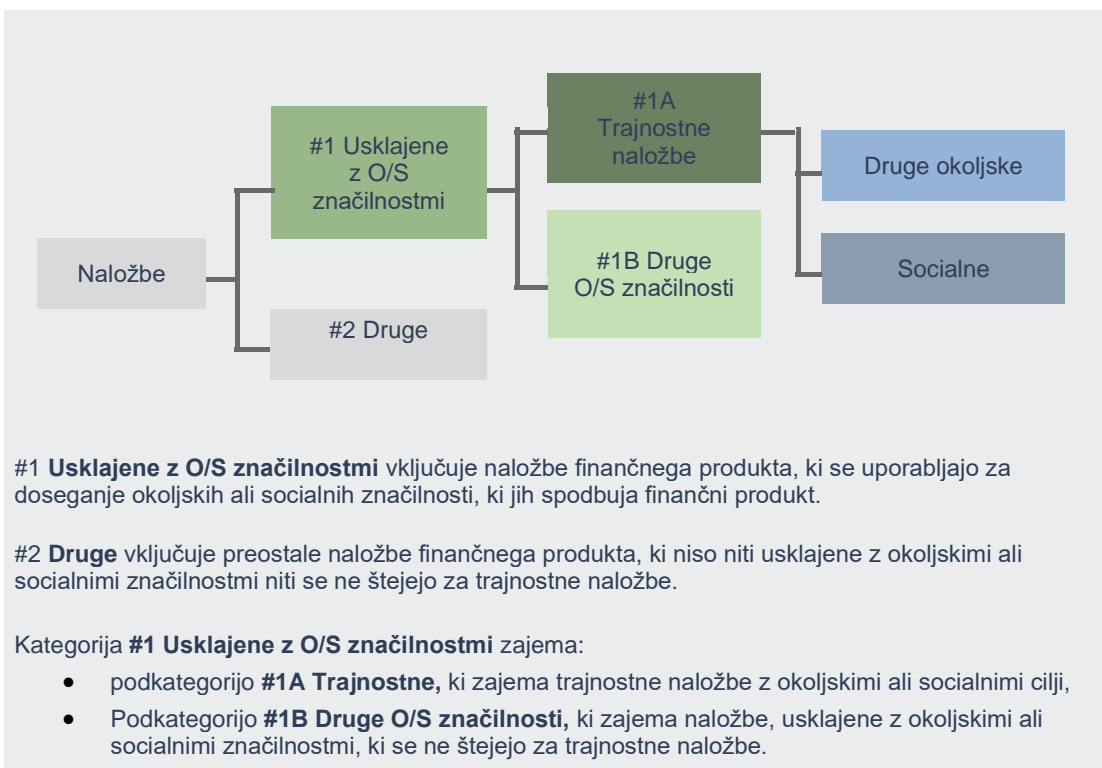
Naložbe

#1 Usklajene z O/S značilnostmi

#2 Druge

#1A Trajnostne naložbe

#1B Druge O/S značilnosti

Druge okoljske

Socialne

#1 **Usklajene z O/S značilnostmi** vključuje naložbe finančnega produkta, ki se uporabljajo za doseganje okoljskih ali socialnih značilnosti, ki jih spodbuja finančni produkt.

#2 **Druge** vključuje preostale naložbe finančnega produkta, ki niso niti usklajene z okoljskimi ali socialnimi značilnostmi niti se ne štejejo za trajnostne naložbe.

Kategorija **#1 Usklajene z O/S značilnostmi** zajema:

- podkategorijo **#1A Trajnostne,** ki zajema trajnostne naložbe z okoljskimi ali socialnimi cilji,
- Podkategorijo **#1B Druge O/S značilnosti,** ki zajema naložbe, usklajene z okoljskimi ali socialnimi značilnostmi, ki se ne štejejo za trajnostne naložbe.